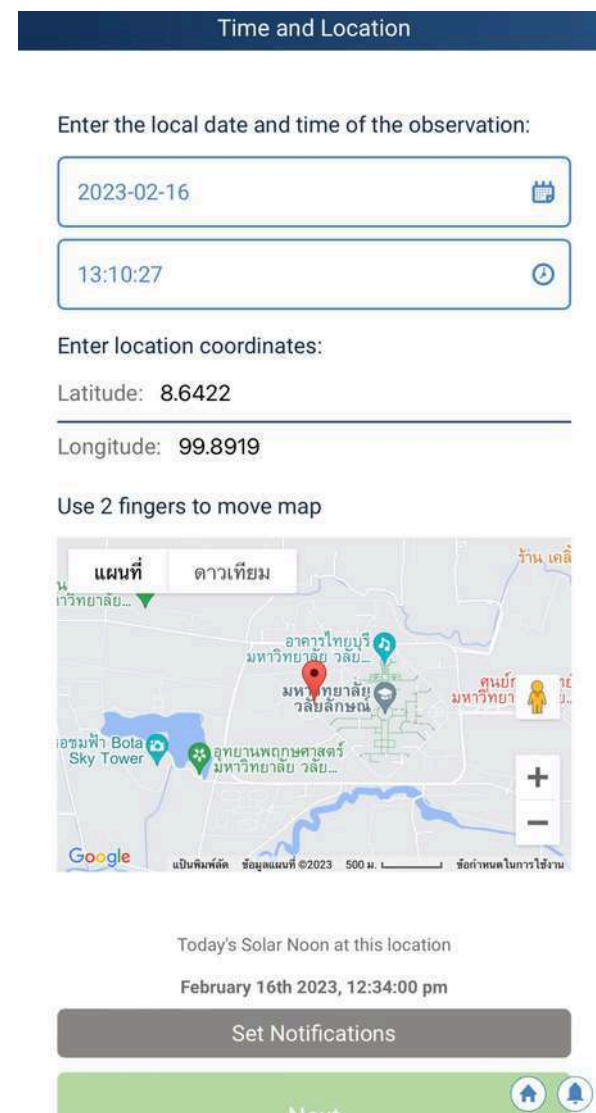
Time and Location

Enter the local date and time of the observation:

2023-02-16

13:10:27

Enter location coordinates:

Latitude: 8.6422

Longitude: 99.8919

Use 2 fingers to move map

แผนที่ ดาวเทียม

ร้าน เคลี่

น
าวิทยาลัย...

อาคารไทยบุรี
มหาวิทยาลัย วลัย...

มหาวิทยาลัย
วลัยลักษณ์

ศูนย์
มหาวิทยา

เอชมฟ้า Bota
Sky Tower

อุทยานพฤกษศาสตร์
มหาวิทยาลัย วลัย...

+
−

Google แป้นพิมพ์ลัด ข้อมูลแผนที่ ©2023 500 ม. ข้อกำหนดในการใช้งาน

Today's Solar Noon at this location

February 16th 2023, 12:34:00 pm

Set Notifications

Next